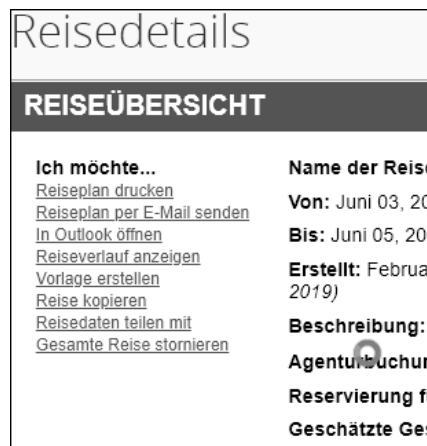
Reisedetails

REISEÜBERSICHT

Ich möchte...
Reiseplan drucken
Reiseplan per E-Mail senden
In Outlook öffnen
Reiseverlauf anzeigen
Vorlage erstellen
Reise kopieren
Reisedaten teilen mit
Gesamte Reise stornieren

Name der Reis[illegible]
Von: Juni 03, 20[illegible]
Bis: Juni 05, 20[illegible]
Erstellt: Februa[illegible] 2019)
Beschreibung:
Agentu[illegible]buchu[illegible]
Reservierung f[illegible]
Geschätzte Ge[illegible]